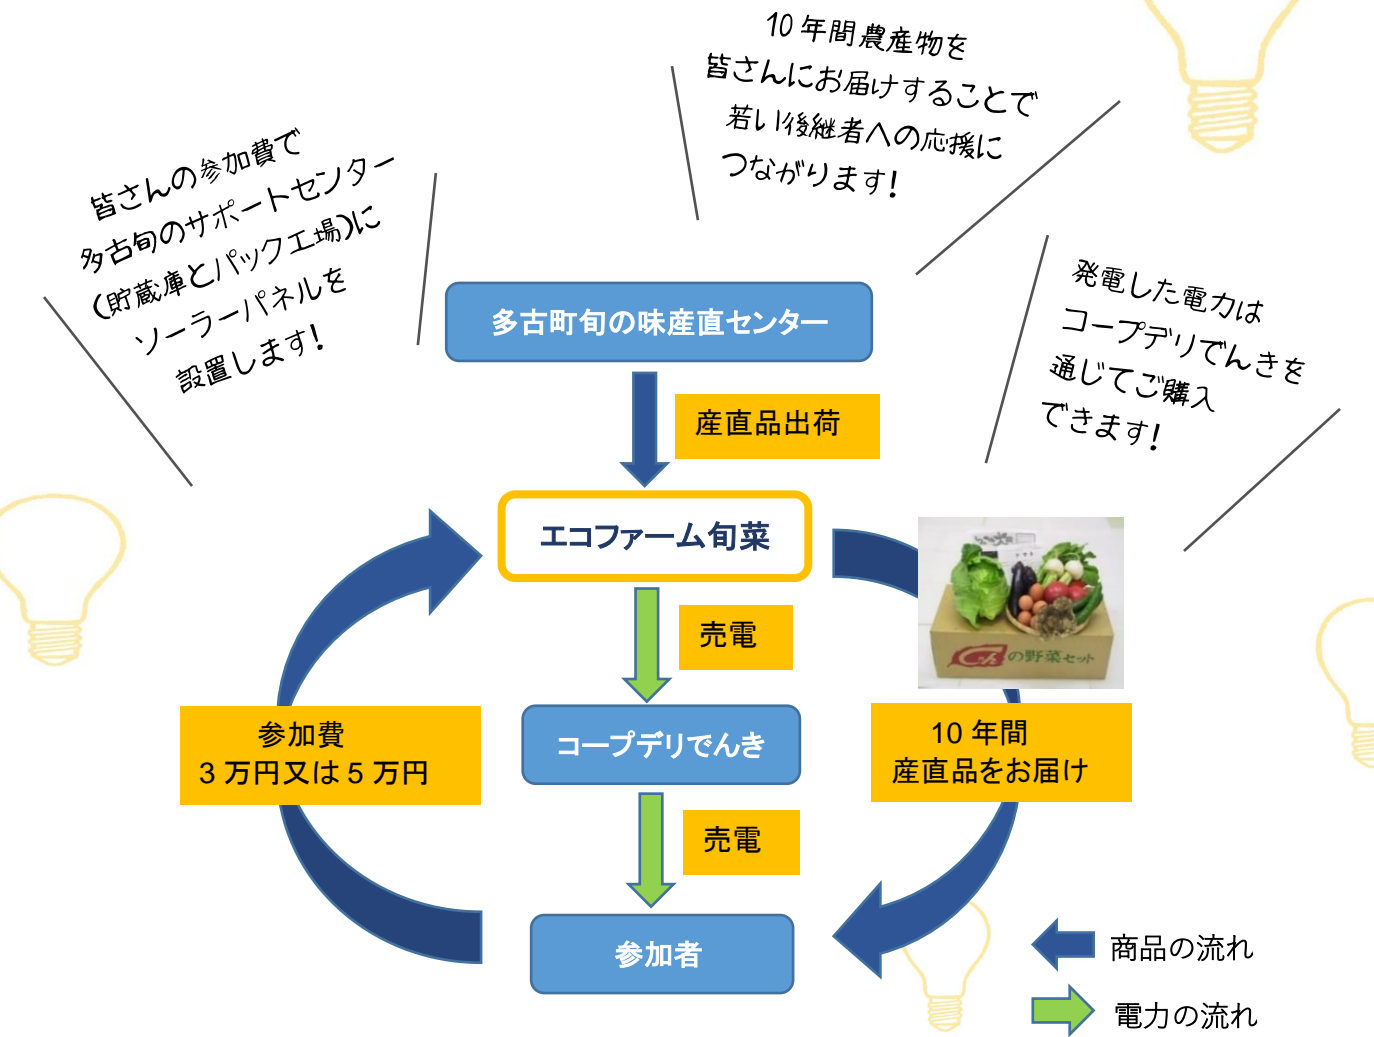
皆さんの参加費で
多古旬のサポートセンター
(貯蔵庫とパック工場)に
ソーラーパネルを
設置します!

10年間農産物を
皆さんにお届けすることで
若い後継者への応援に
つながります!

発電した電力は
コープデリでんきを
通じてご購入
できます!

多古町旬の味産直センター

産直品出荷

エコファーム旬菜

売電

コープデリでんき

売電

参加者

参加費
3万円又は5万円

の野菜セット

10年間
産直品をお届け

商品の流れ

電力の流れ